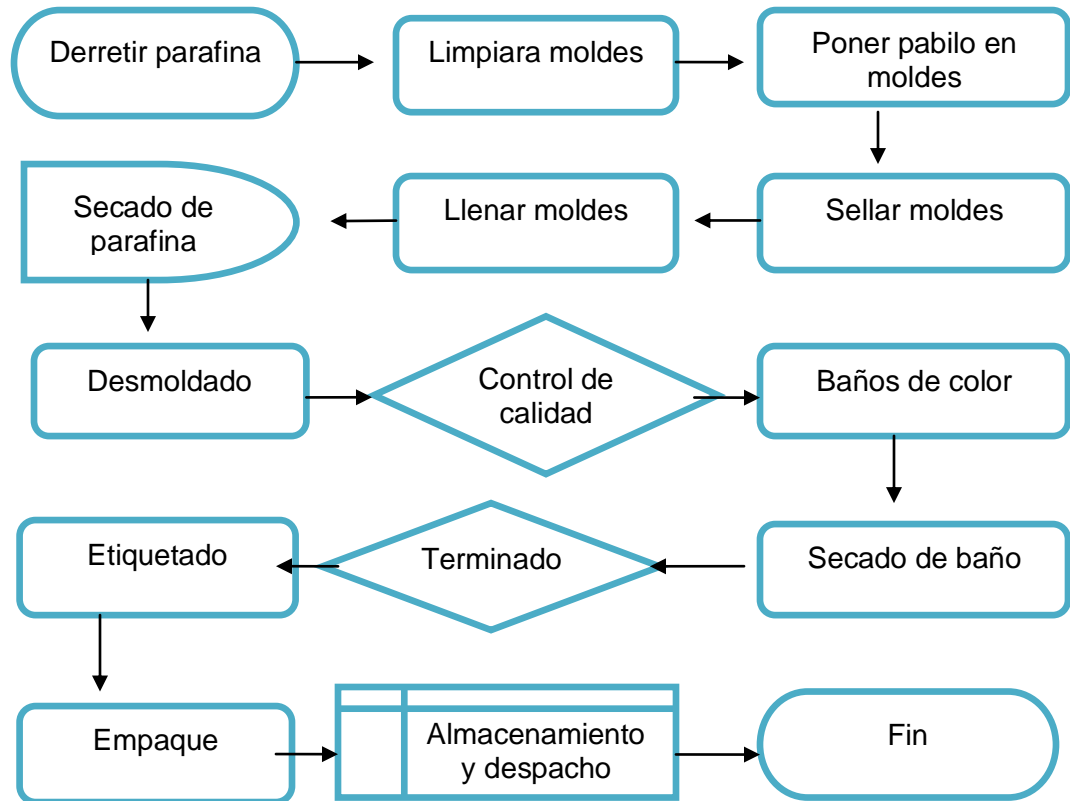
Derretir parafina

Limpiara moldes

Poner pabilo en moldes

Sellar moldes

Llenar moldes

Secado de parafina

Desmoldado

Control de calidad

Baños de color

Secado de baño

Terminado

Etiquetado

Empaque

Almacenamiento y despacho

Fin